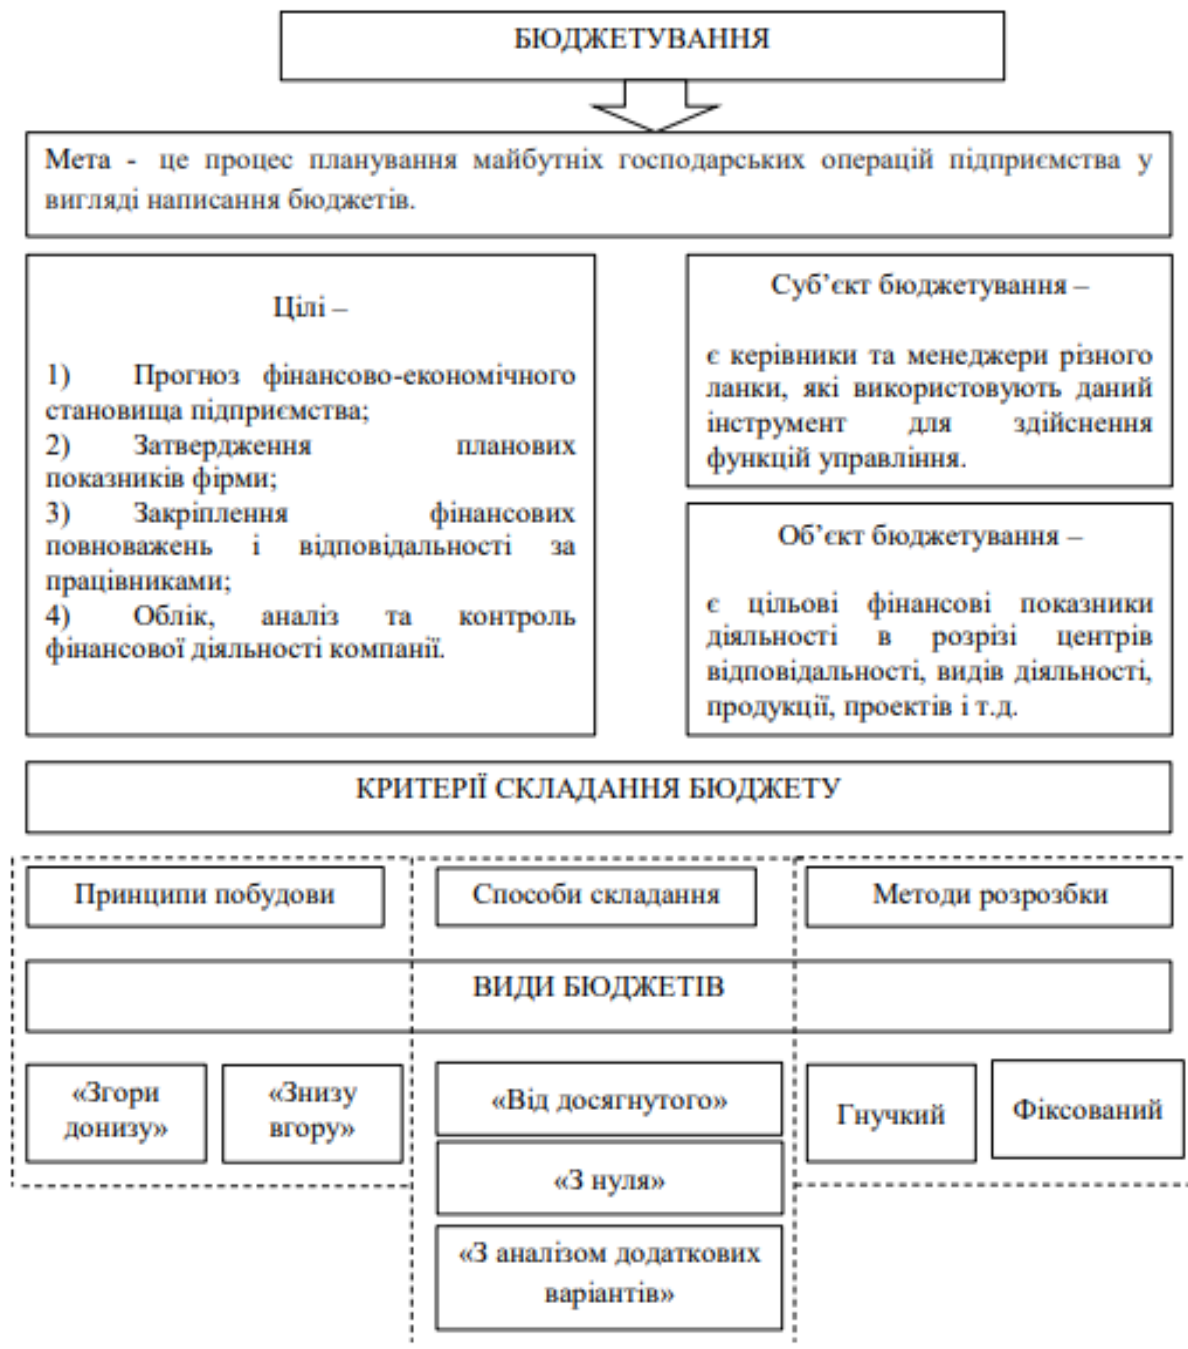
БЮДЖЕТУВАННЯ

Мета - це процес планування майбутніх господарських операцій підприємства у вигляді написання бюджетів.

Цілі –

1) Прогноз фінансово-економічного становища підприємства;
2) Затвердження планових показників фірми;
3) Закріплення фінансових повноважень і відповідальності за працівниками;
4) Облік, аналіз та контроль фінансової діяльності компанії.

Суб’єкт бюджетування –

є керівники та менеджери різного ланки, які використовують даний інструмент для здійснення функцій управління.

Об’єкт бюджетування –

є цільові фінансові показники діяльності в розрізі центрів відповідальності, видів діяльності, продукції, проектів і т.д.

КРИТЕРІЇ СКЛАДАННЯ БЮДЖЕТУ

Принципи побудови

Способи складання

Методи розробки

ВИДИ БЮДЖЕТІВ

«Згори донизу»

«Знизу вгору»

«Від досягнутого»

«З нуля»

«З аналізом додаткових варіантів»

Гнучкий

Фіксований